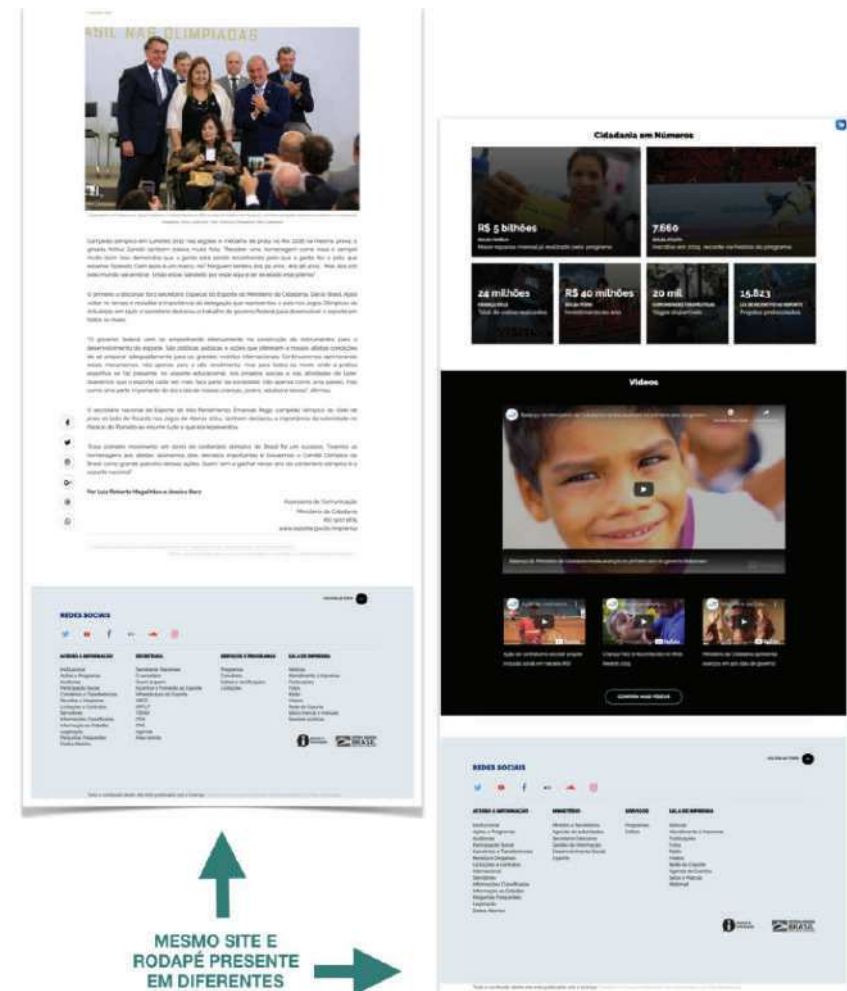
BRASIL NAS OLIMPÍADAS

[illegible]

Por Luiz Roberto Magalhães e Jessica Barz

Assessoria de Comunicação
Ministério da Cidadania
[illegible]
www.esporte.gov.br/imprensa

REDES SOCIAIS

VOLTAR AO TOPO

AÇESSO À INFORMAÇÃO
SECRETARIA
SERVIÇOS E PROGRAMAS
SALA DE IMPRENSA

Cidadania em Números

R$ 5 bilhões

7.660

24 milhões

R$ 40 milhões

20 mil

15.823

Vídeos

CONFIRA MAIS VÍDEOS

REDES SOCIAIS

VOLTAR AO TOPO

ACESSO À INFORMAÇÃO
MINISTÉRIO
SERVIÇOS
SALA DE IMPRENSA

BRASIL

MESMO SITE E RODAPÉ PRESENTE EM DIFERENTES